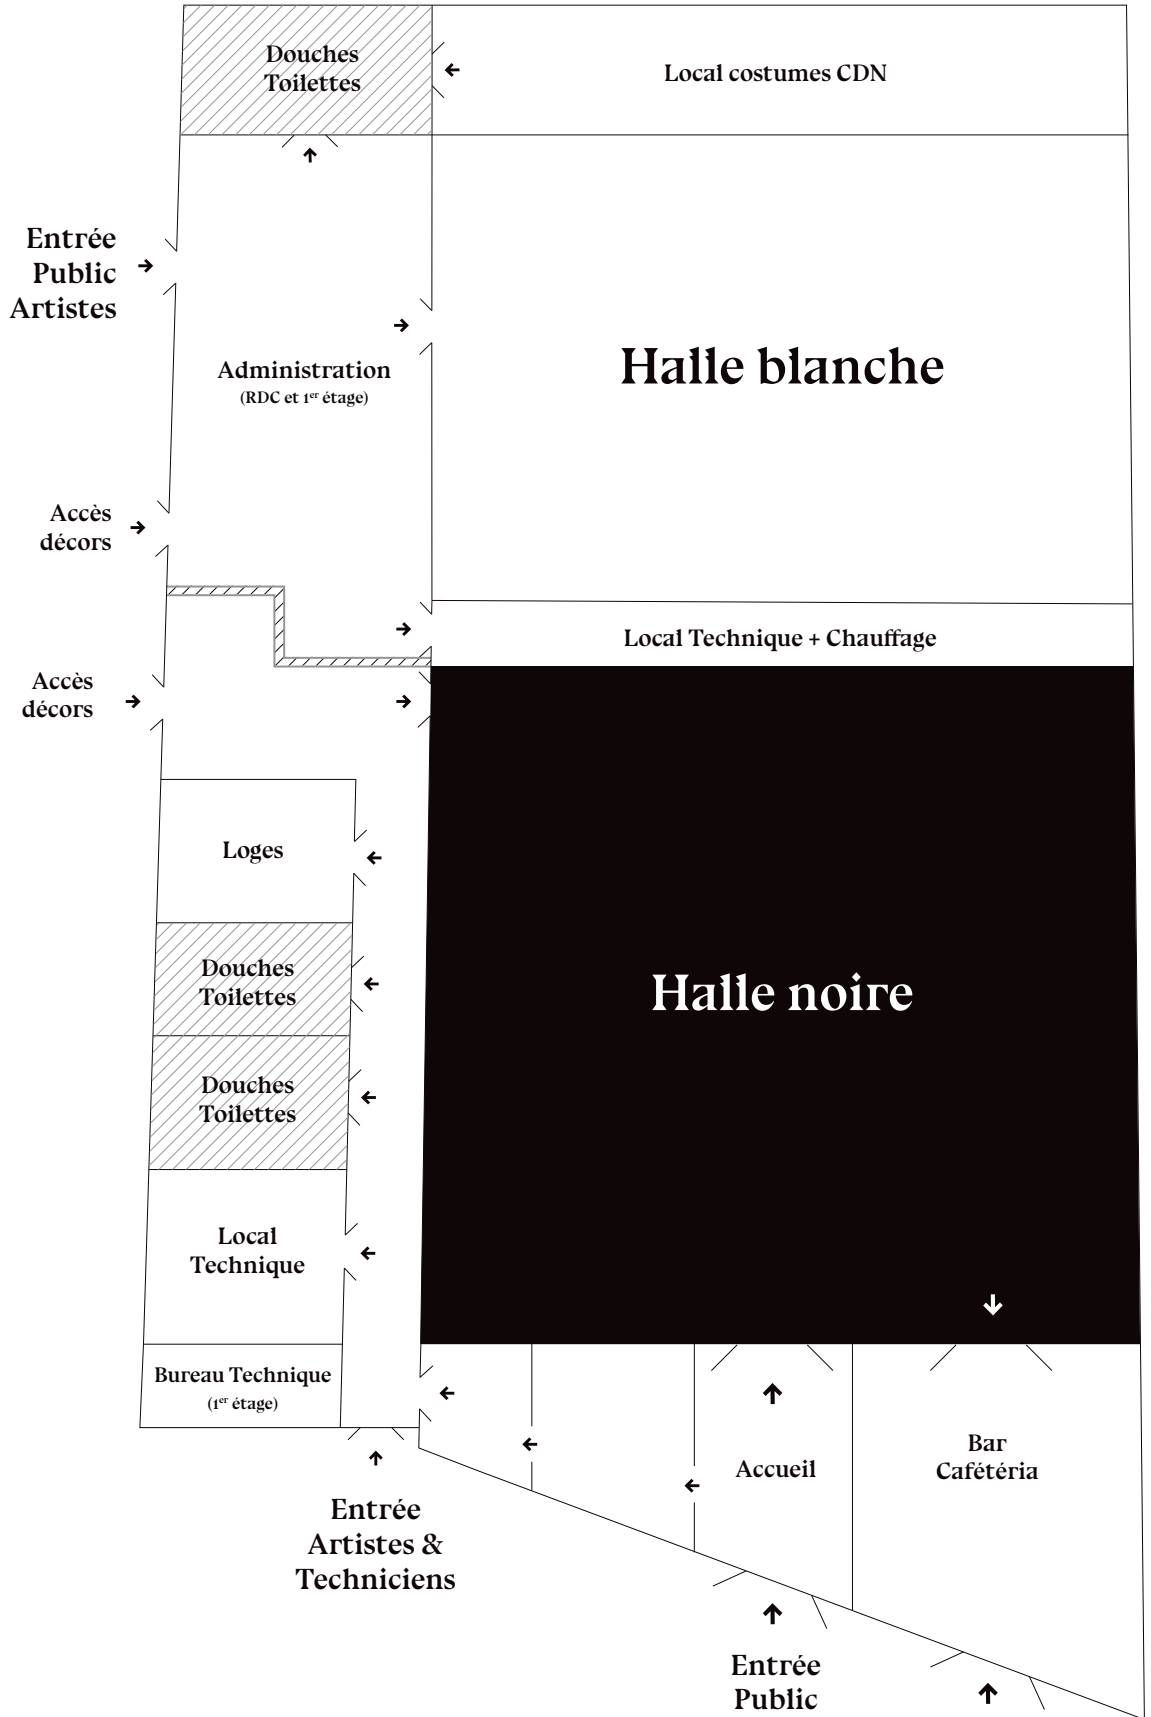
Douches
Toilettes

Local costumes CDN

Entrée
Public
Artistes

Administration
(RDC et $1^{er}$ étage)

Halle blanche

Accès
décors

Local Technique + Chauffage

Accès
décors

Loges

Douches
Toilettes

Douches
Toilettes

Halle noire

Local
Technique

Bureau Technique
($1^{er}$ étage)

Accueil

Bar
Cafétéria

Entrée
Artistes &
Techniciens

Entrée
Public